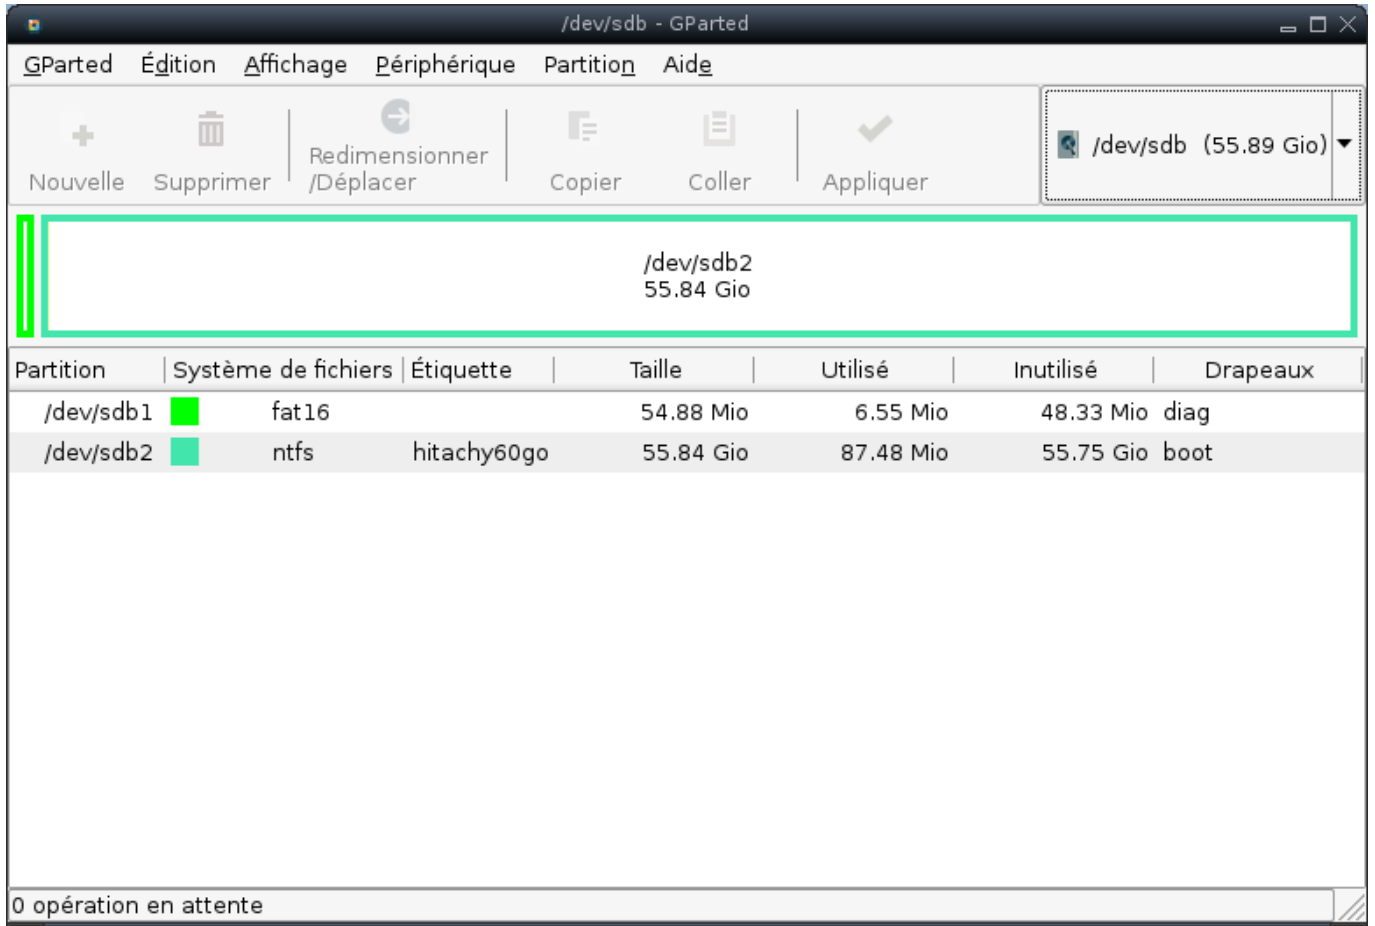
/dev/sdb - GParted

GParted Édition Affichage Périphérique Partition Aide

Nouvelle Supprimer Redimensionner /Déplacer Copier Coller Appliquer

/dev/sdb (55.89 Gio)

/dev/sdb2
55.84 Gio

| Partition | Système de fichiers | Étiquette | Taille | Utilisé | Inutilisé | Drapeaux |
|---|---|---|---|---|---|---|
| /dev/sdb1 | fat16 | | 54.88 Mio | 6.55 Mio | 48.33 Mio | diag |
| /dev/sdb2 | ntfs | hitachy60go | 55.84 Gio | 87.48 Mio | 55.75 Gio | boot |

0 opération en attente